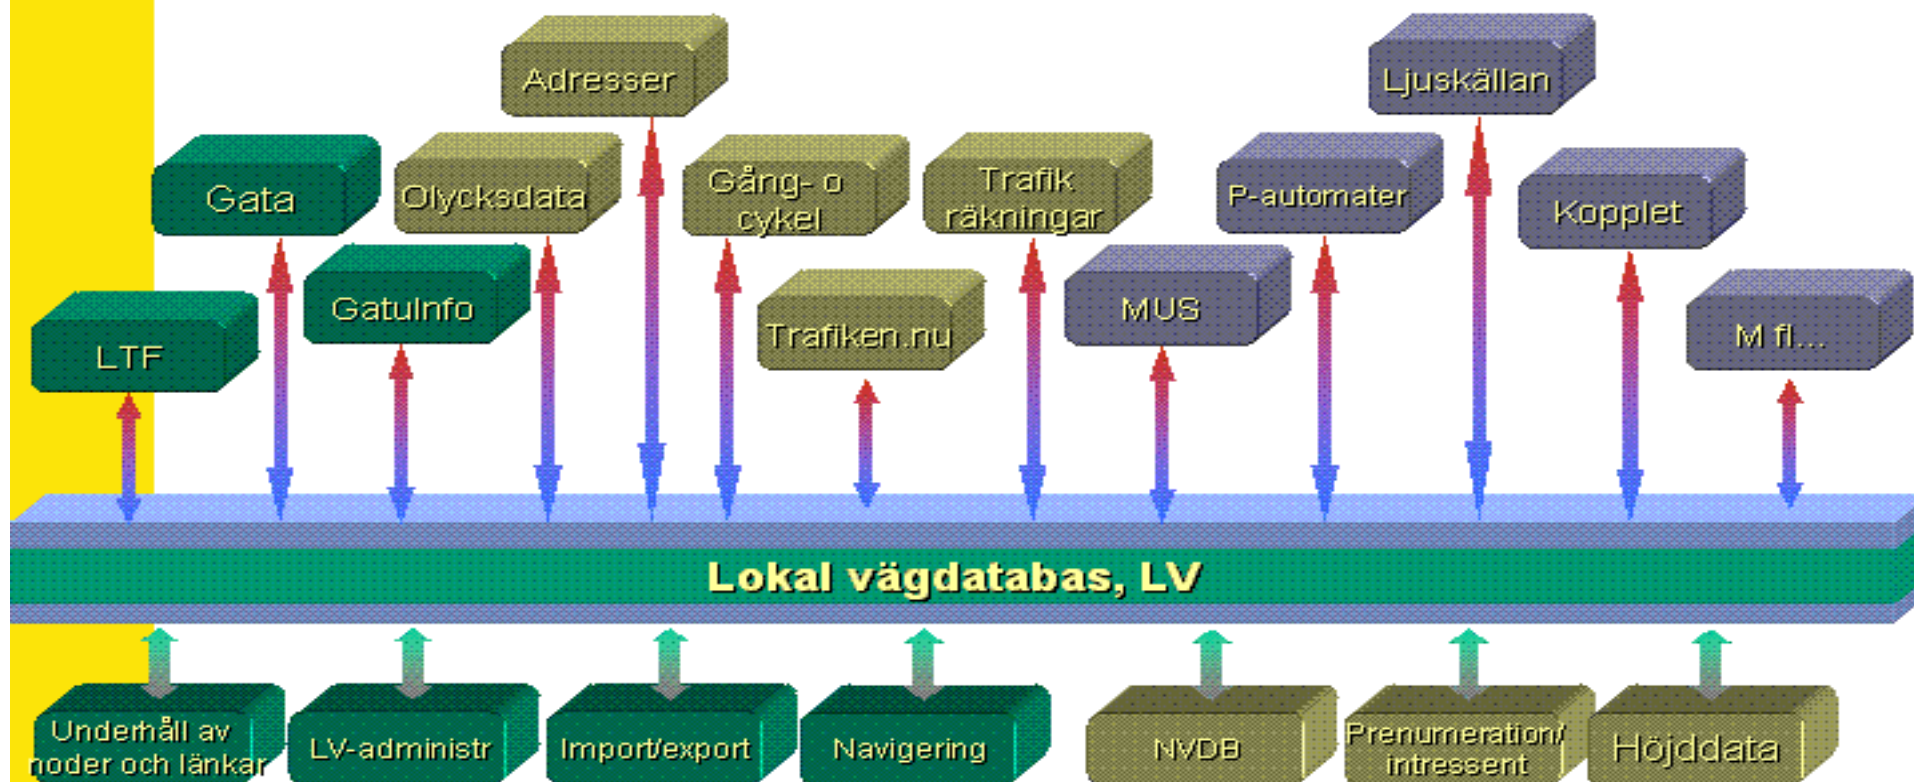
Adresser

Ljuskällan

Gata

Olycksdata

Gång- o cykel

Trafik räkningar

P-automater

Kopplet

GatuInfo

LTF

Trafiken.nu

MUS

M fl...

Lokal vägdatabas, LV

Underhåll av noder och länkar

LV-administr

Import/export

Navigering

NVDB

Prenumeration/ intressent

Höjddata